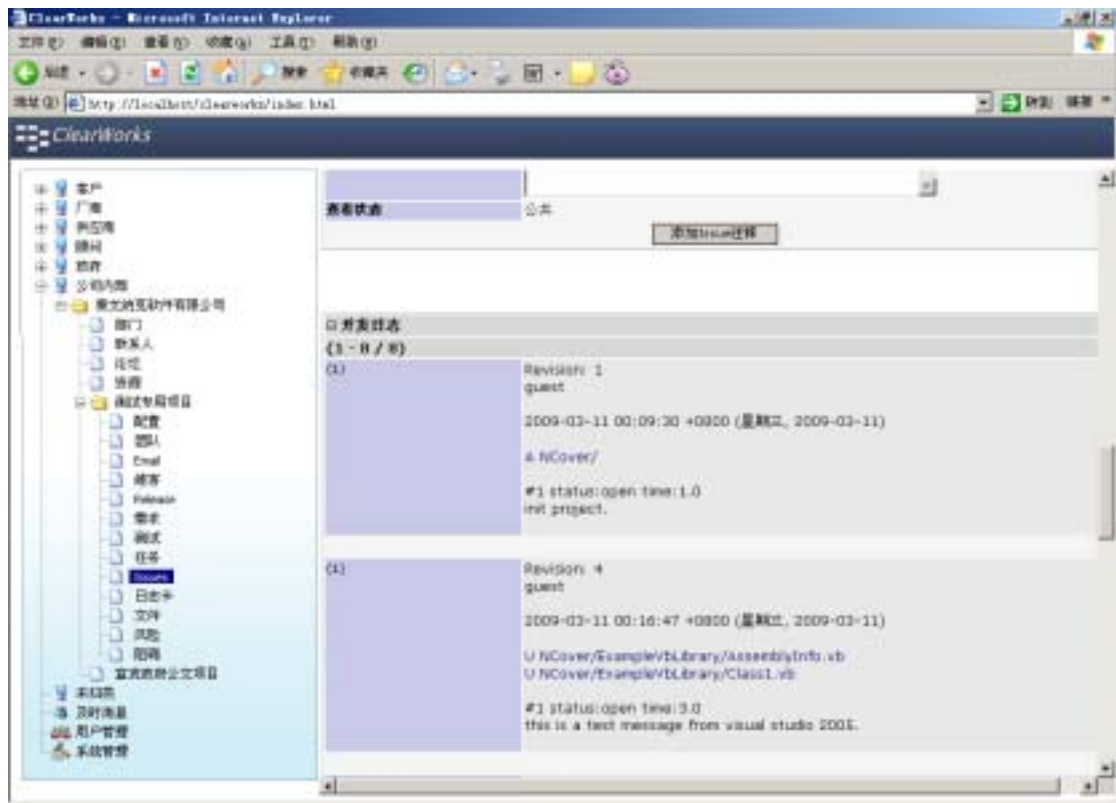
ClearWorks - Microsoft Internet Explorer
文件(F) 编辑(E) 查看(V) 收藏(A) 工具(T) 帮助(H)
后退 · 搜索 收藏夹
地址(D) http://localhost/clearworks/index.html
转到 链接

ClearWorks

客户
厂商
供应商
顾问
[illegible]
公司内部
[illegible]软件有限公司
部门
联系人
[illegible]
资源
测试专用项目
配置
团队
Email
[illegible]
Release
需求
测试
任务
Issues
日志
文件
风险
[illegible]
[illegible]项目
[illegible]
及时消息
用户管理
系统管理

查看状态 公共
添加Issue注释

开发日志
(1 - 8 / 8)

(1) Revision: 1
guest

2009-03-11 00:09:30 +0800 (星期三, 2009-03-11)

A NCover/

#1 status:open time:1.0
init project.

(1) Revision: 4
guest

2009-03-11 00:16:47 +0800 (星期三, 2009-03-11)

U NCover/ExampleVbLibrary/AssemblyInfo.vb
U NCover/ExampleVbLibrary/Class1.vb

#1 status:open time:3.0
this is a test message from visual studio 2005.